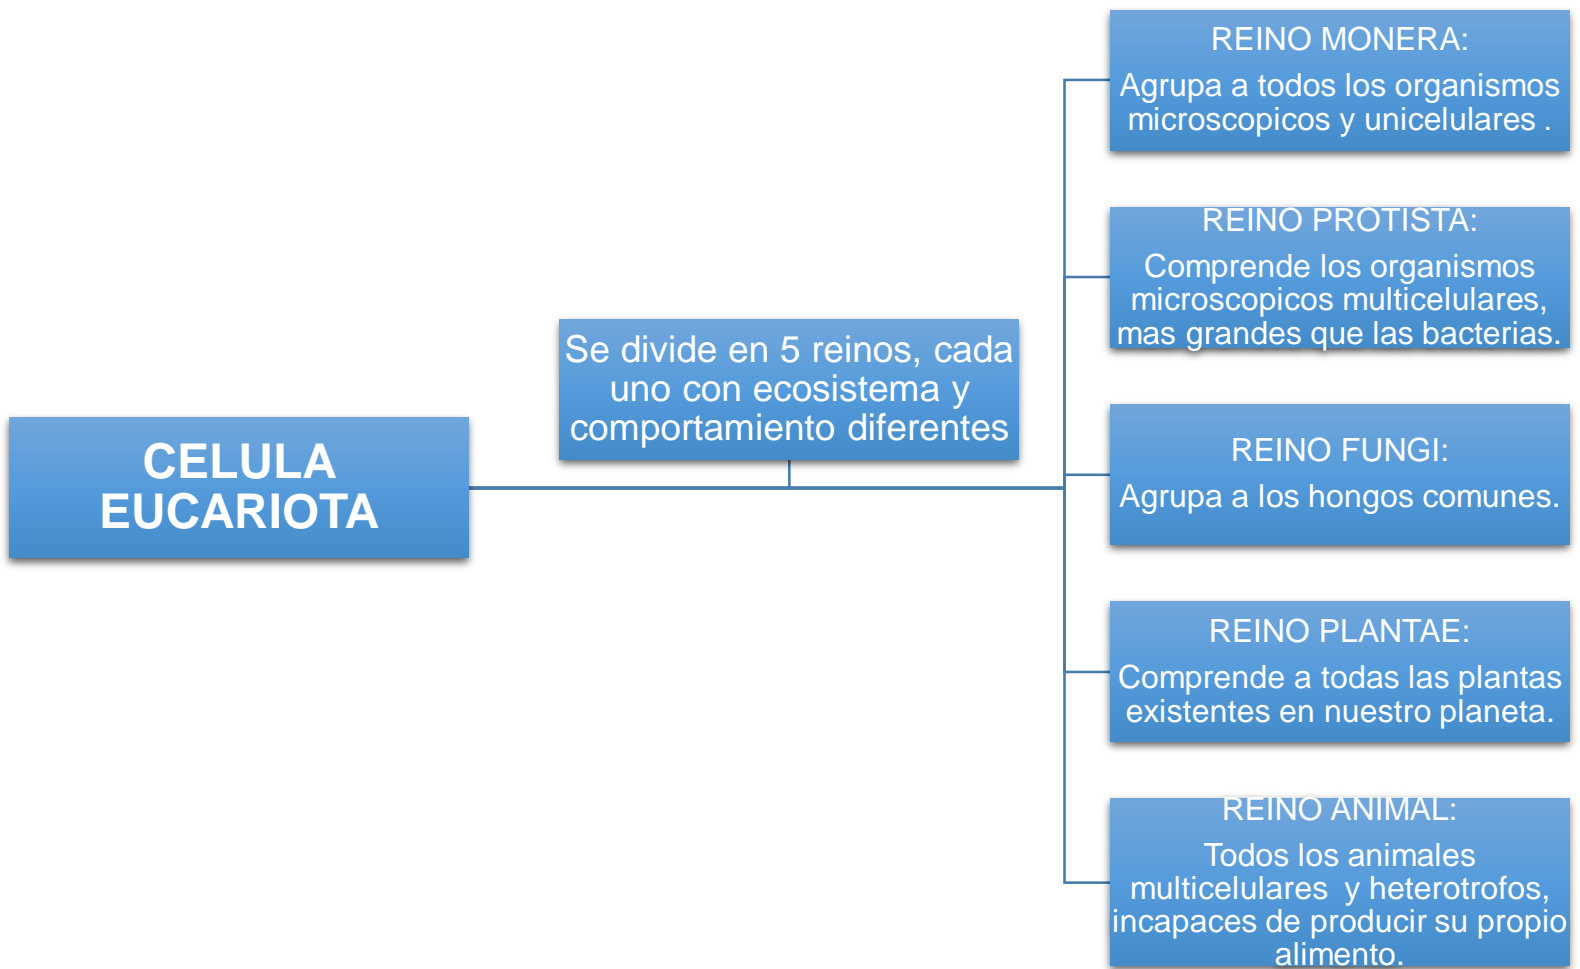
CELULA EUCARIOTA

Se divide en 5 reinos, cada uno con ecosistema y comportamiento diferentes

REINO MONERA:
Agrupa a todos los organismos microscopicos y unicelulares .

REINO PROTISTA:
Comprende los organismos microscopicos multicelulares, mas grandes que las bacterias.

REINO FUNGI:
Agrupa a los hongos comunes.

REINO PLANTAE:
Comprende a todas las plantas existentes en nuestro planeta.

REINO ANIMAL:
Todos los animales multicelulares y heterotrofos, incapaces de producir su propio alimento.